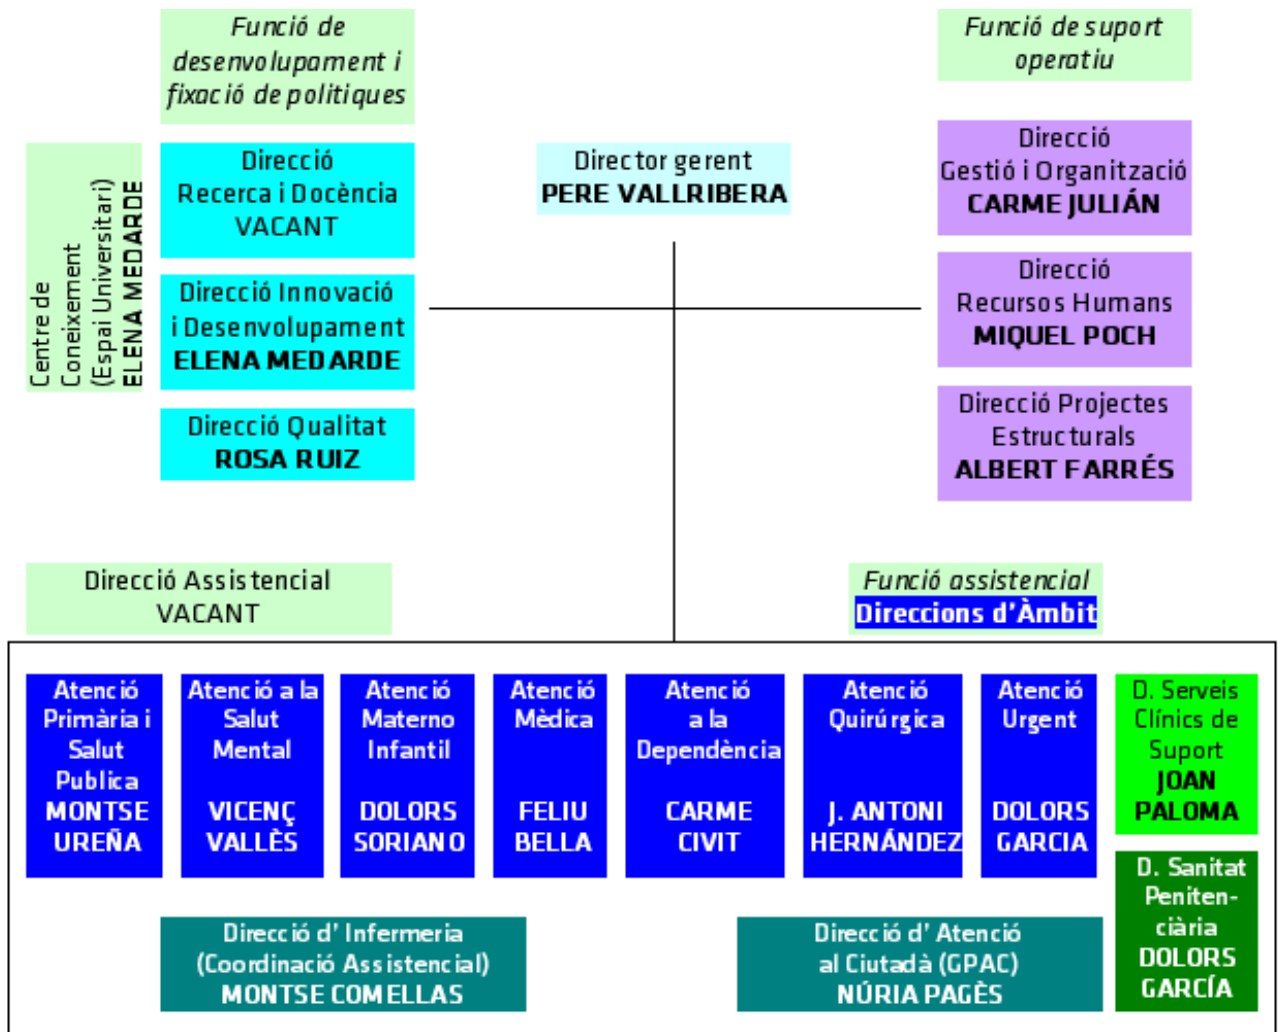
Funció de desenvolupament i fixació de politiques

Funció de suport operatiu

Centre de Coneixement (Espai Universitari) ELENA MEDARDE

Direcció Recerca i Docència VACANT

Director gerent PERE VALLRIBERA

Direcció Gestió i Organització CARME JULIÁN

Direcció Innovació i Desenvolupament ELENA MEDARDE

Direcció Recursos Humans MIQUEL POCH

Direcció Qualitat ROSA RUIZ

Direcció Projectes Estructurals ALBERT FARRÉS

Direcció Assistencial VACANT

Funció assistencial Direccions d'Àmbit

Atenció Primària i Salut Publica MONTSE UREÑA

Atenció a la Salut Mental VICENÇ VALLÈS

Atenció Materno Infantil DOLORS SORIANO

Atenció Mèdica FELIU BELLA

Atenció a la Dependència CARME CIVIT

Atenció Quirúrgica J. ANTONI HERNÁNDEZ

Atenció Urgent DOLORS GARCIA

D. Serveis Clínics de Suport JOAN PALOMA

D. Sanitat Penitenciària DOLORS GARCÍA

Direcció d' Infermeria (Coordinació Assistencial) MONTSE COMELLAS

Direcció d' Atenció al Ciutadà (GPAC) NÚRIA PAGÈS